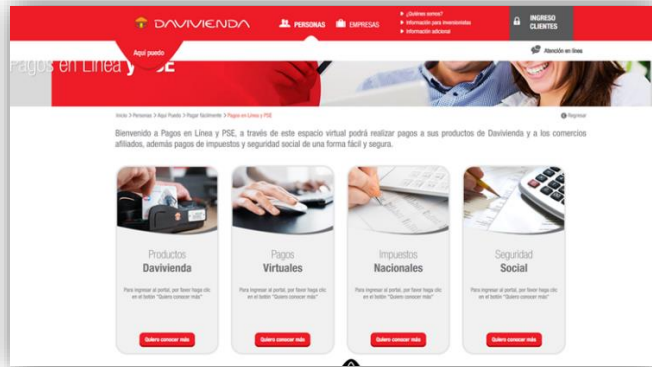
DAVIVIENDA PERSONAS EMPRESAS ¿Quiénes somos? Información para inversionistas Información adicional INGRESO CLIENTES

Aquí puedo

Atención en línea

Pagos en Línea y PSE

Inicio > Personas > Aquí Puedo > Pagar fácilmente > Pagos en Línea y PSE

Regresar

Bienvenido a Pagos en Línea y PSE, a través de este espacio virtual podrá realizar pagos a sus productos de Davivienda y a los comercios afiliados, además pagos de impuestos y seguridad social de una forma fácil y segura.

Productos Davivienda

Para ingresar al portal, por favor haga clic en el botón "Quiero conocer más"

Quiero conocer más

Pagos Virtuales

Para ingresar al portal, por favor haga clic en el botón "Quiero conocer más"

Quiero conocer más

Impuestos Nacionales

Para ingresar al portal, por favor haga clic en el botón "Quiero conocer más"

Quiero conocer más

Seguridad Social

Para ingresar al portal, por favor haga clic en el botón "Quiero conocer más"

Quiero conocer más